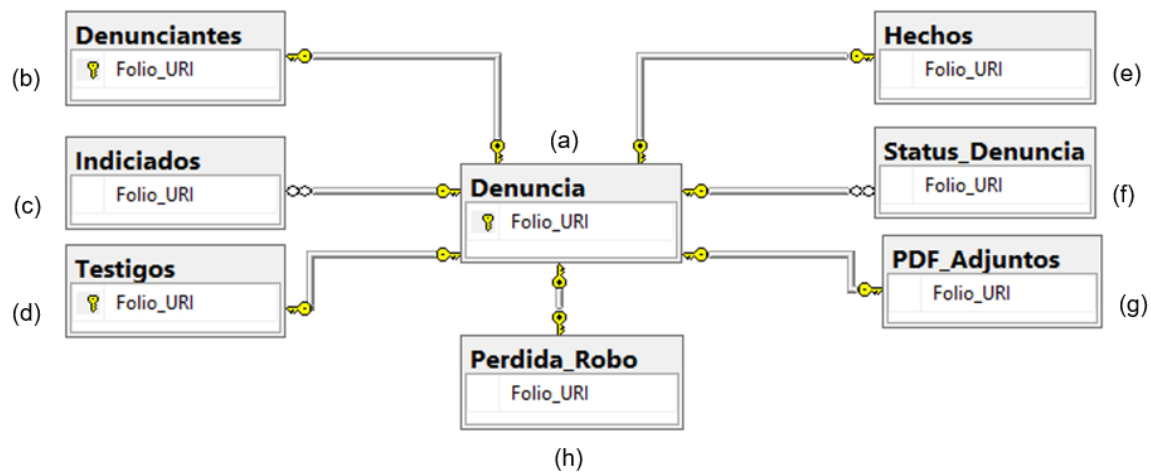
Denunciantes
Folio_URI
(b)

Hechos
Folio_URI
(e)

(a)

Indiciados
Folio_URI
(c)

Denuncia
Folio_URI

Status_Denuncia
Folio_URI
(f)

Testigos
Folio_URI
(d)

PDF_Adjuntos
Folio_URI
(g)

Perdida_Robo
Folio_URI
(h)